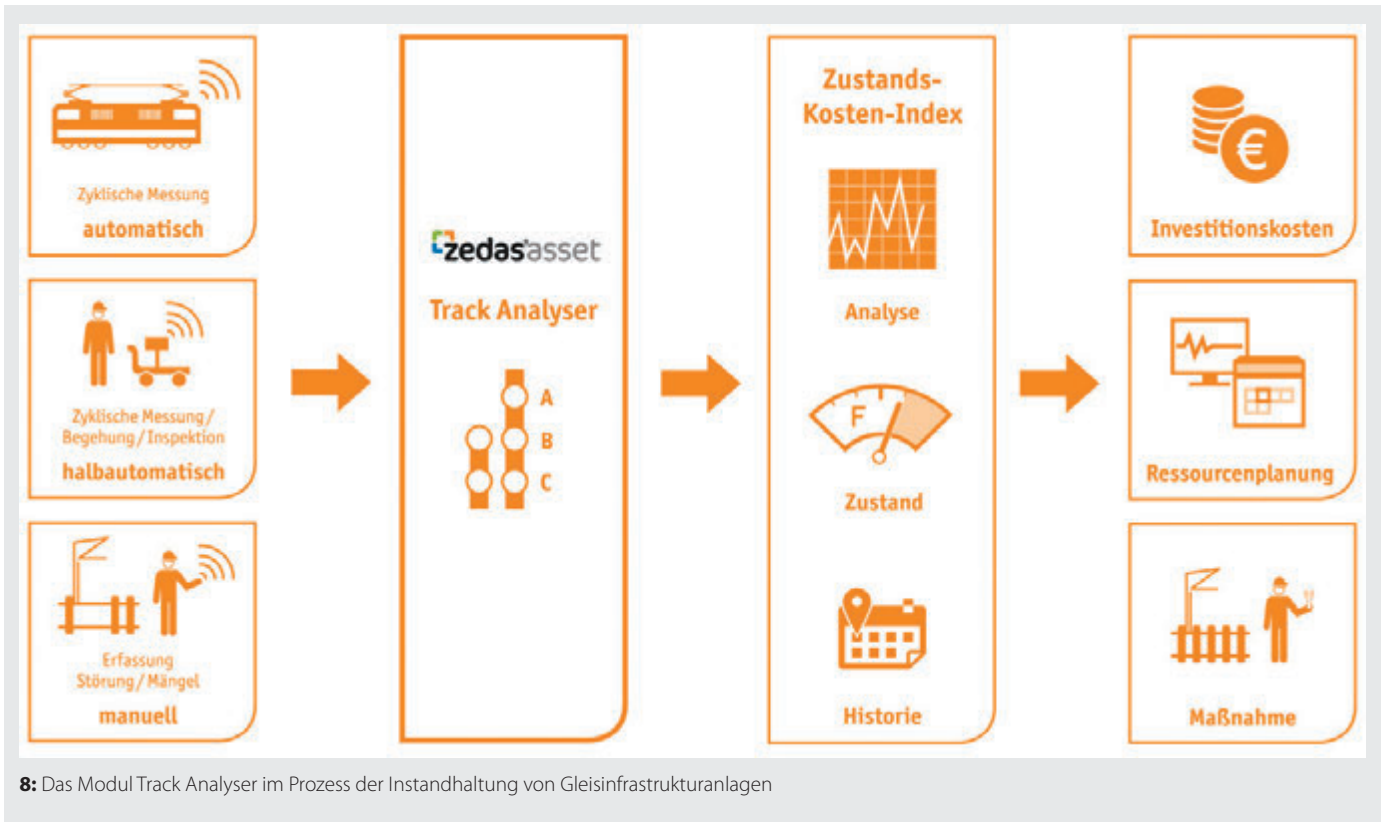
Zyklische Messung
automatisch

Zyklische Messung / Begehung / Inspektion
halbautomatisch

Erfassung Störung / Mängel
manuell

zedas asset
Track Analyser
A
B
C

Zustands-Kosten-Index
Analyse
F
Zustand
Historie

€
Investitionskosten

Ressourcenplanung

Maßnahme

8: Das Modul Track Analyser im Prozess der Instandhaltung von Gleisinfrastrukturanlagen